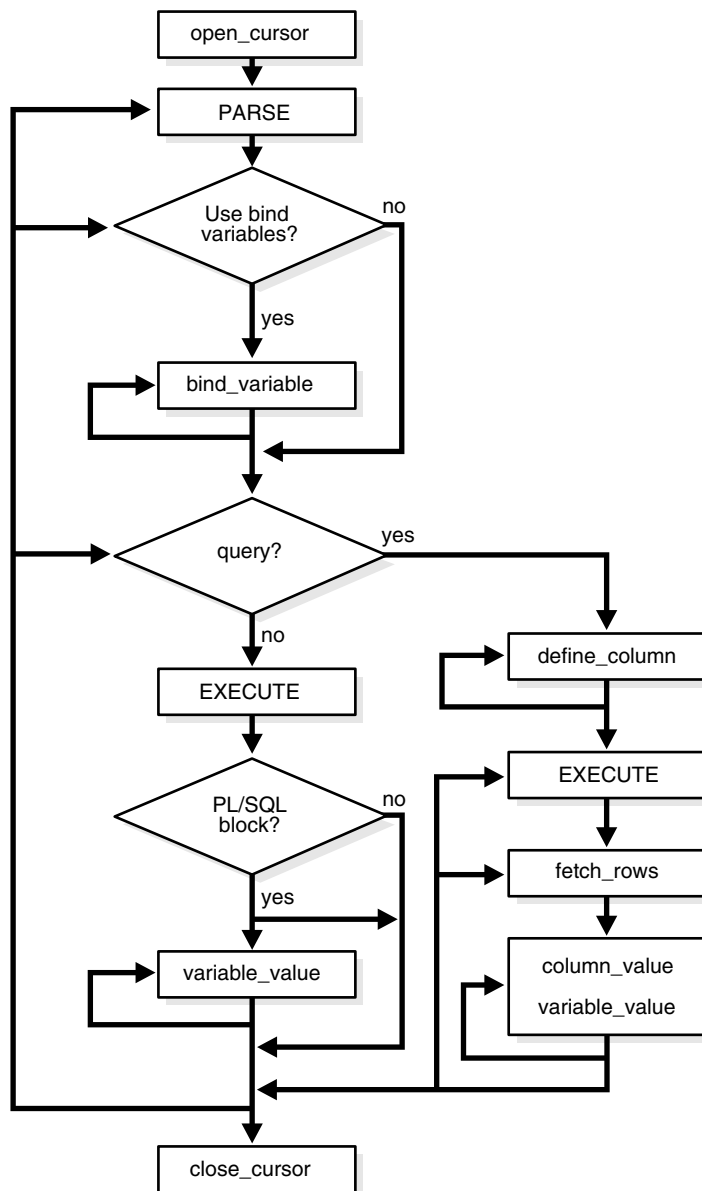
open_cursor

PARSE

Use bind variables?

no

yes

bind_variable

query?

yes

no

define_column

EXECUTE

EXECUTE

PL/SQL block?

no

yes

fetch_rows

variable_value

column_value

variable_value

close_cursor